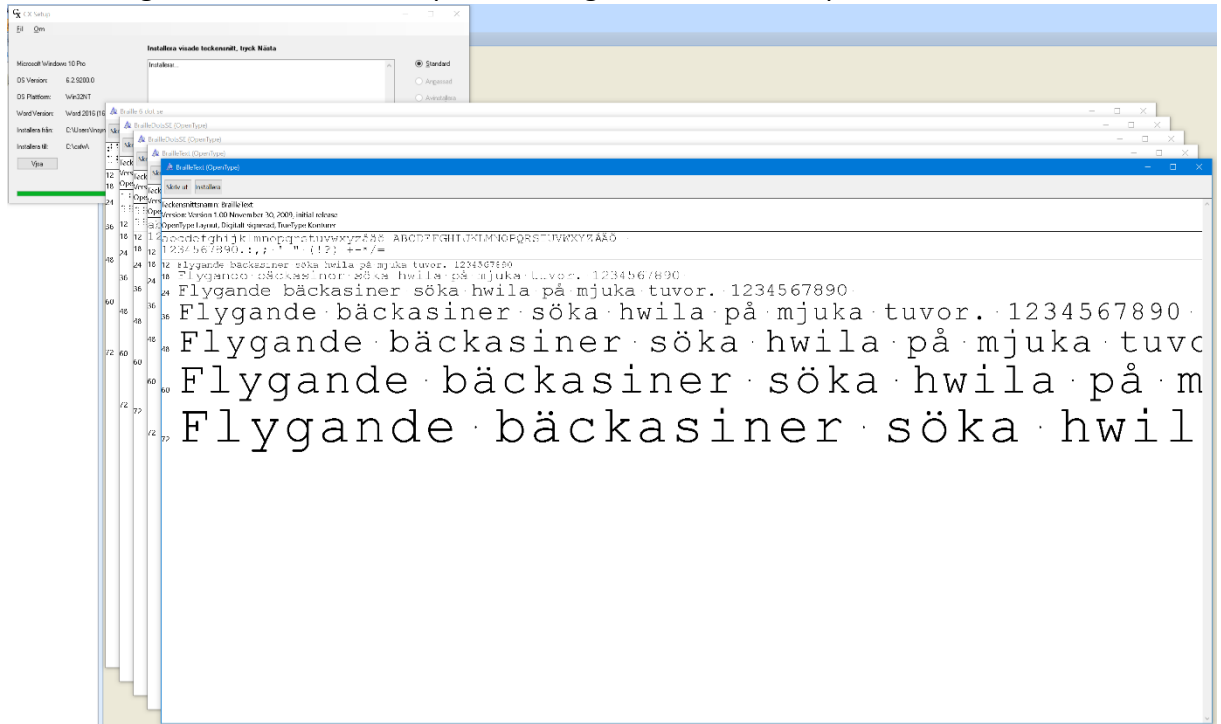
CX Setup

Fil Om

Installera visade teckensnitt, tryck Nästa

Microsoft Windows 10 Pro

OS Version: 6.2.9200.0

OS Plattform: Win32NT

Word Version: Word 2016 (16

Installera från: C:\Users\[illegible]

Installera till: C:\cx\w\

Visa

Installerar...

Standard

Anpassad

Avinstallera

Braille 6 dot.se

BrailleDotsSE (OpenType)

BrailleDotsSE (OpenType)

BrailleText (OpenType)

BrailleText (OpenType)

Skriv ut Installera

Teckensnittsnamn: BrailleText
Version: Version 1.00 November 30, 2009, initial release
OpenType Layout, Digitalt signerad, TrueType Konturer

abcdefghijklmnopqrstuvwxyzåäö ABCDEFGHIJKLMNOPQRSTUVWXYZÅÄÖ
1234567890.:,;'" (!?) +-*/=

12 Flygande bäckasiner söka hwila på mjuka tuvor. 1234567890
18 Flygande bäckasiner söka hwila på mjuka tuvor. 1234567890
24 Flygande bäckasiner söka hwila på mjuka tuvor. 1234567890
36 Flygande bäckasiner söka hwila på mjuka tuvor. 1234567890
48 Flygande bäckasiner söka hwila på mjuka tuvo
60 Flygande bäckasiner söka hwila på m
72 Flygande bäckasiner söka hwil